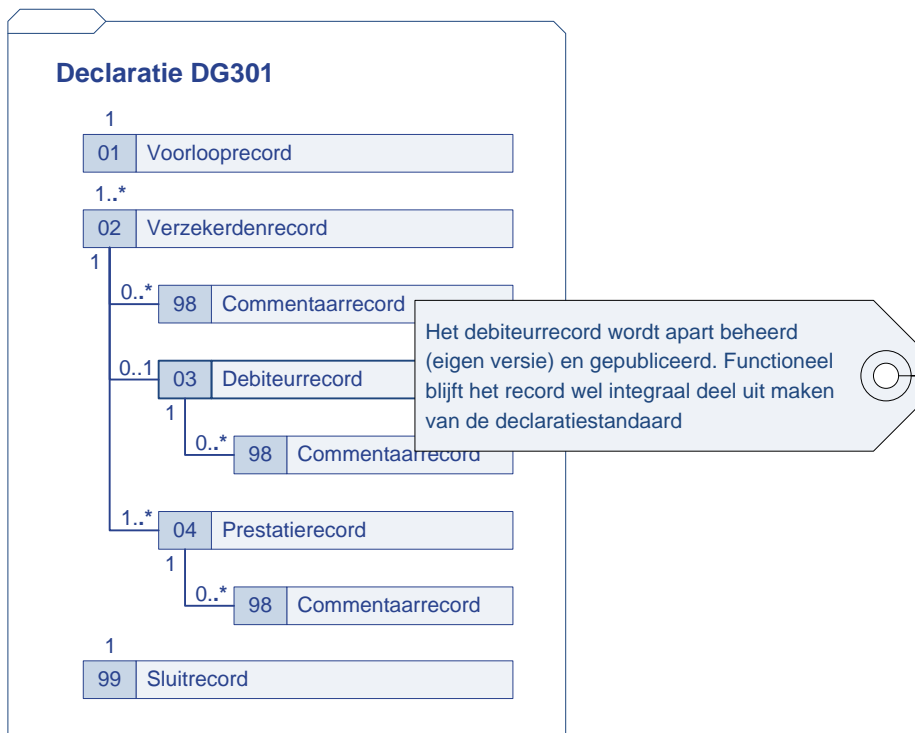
Declaratie DG301

1
01 Voorlooprecord

1..*
02 Verzekerdenrecord

1

0..*
98 Commentaarrecord

0..1
03 Debiteurrecord

1

0..*
98 Commentaarrecord

1..*
04 Prestatierecord

1

0..*
98 Commentaarrecord

1
99 Sluitrecord

Het debiteurrecord wordt apart beheerd (eigen versie) en gepubliceerd. Functioneel blijft het record wel integraal deel uit maken van de declaratiestandaard